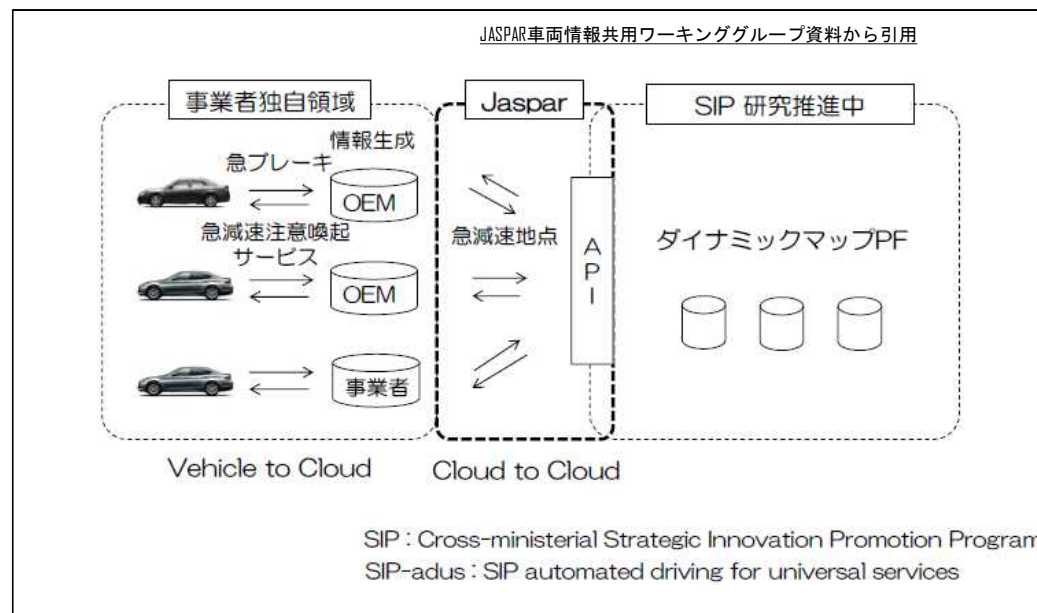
JASPAR車両情報共用ワーキンググループ資料から引用

事業者独自領域

Jaspar

SIP 研究推進中

情報生成

急ブレーキ

OEM

急減速注意喚起サービス

OEM

事業者

急減速地点

API

ダイナミックマップPF

Vehicle to Cloud

Cloud to Cloud

SIP : Cross-ministerial Strategic Innovation Promotion Progra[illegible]

SIP-adus : SIP automated driving for universal services